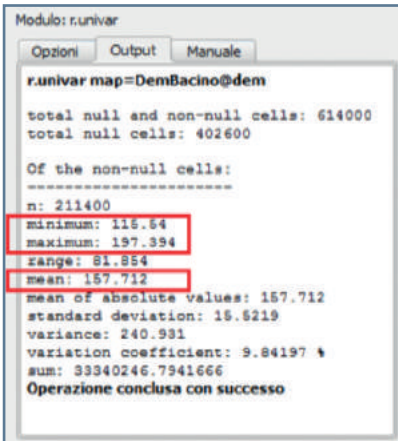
Modulo: r.univar

Opzioni | Output | Manuale

r.univar map=DemBacino@dem

total null and non-null cells: 614000
total null cells: 402600

Of the non-null cells:
----------------------
n: 211400
minimum: 115.54
maximum: 197.394
range: 81.854
mean: 157.712
mean of absolute values: 157.712
standard deviation: 15.5219
variance: 240.931
variation coefficient: 9.84197 %
sum: 33340246.7941666
Operazione conclusa con successo